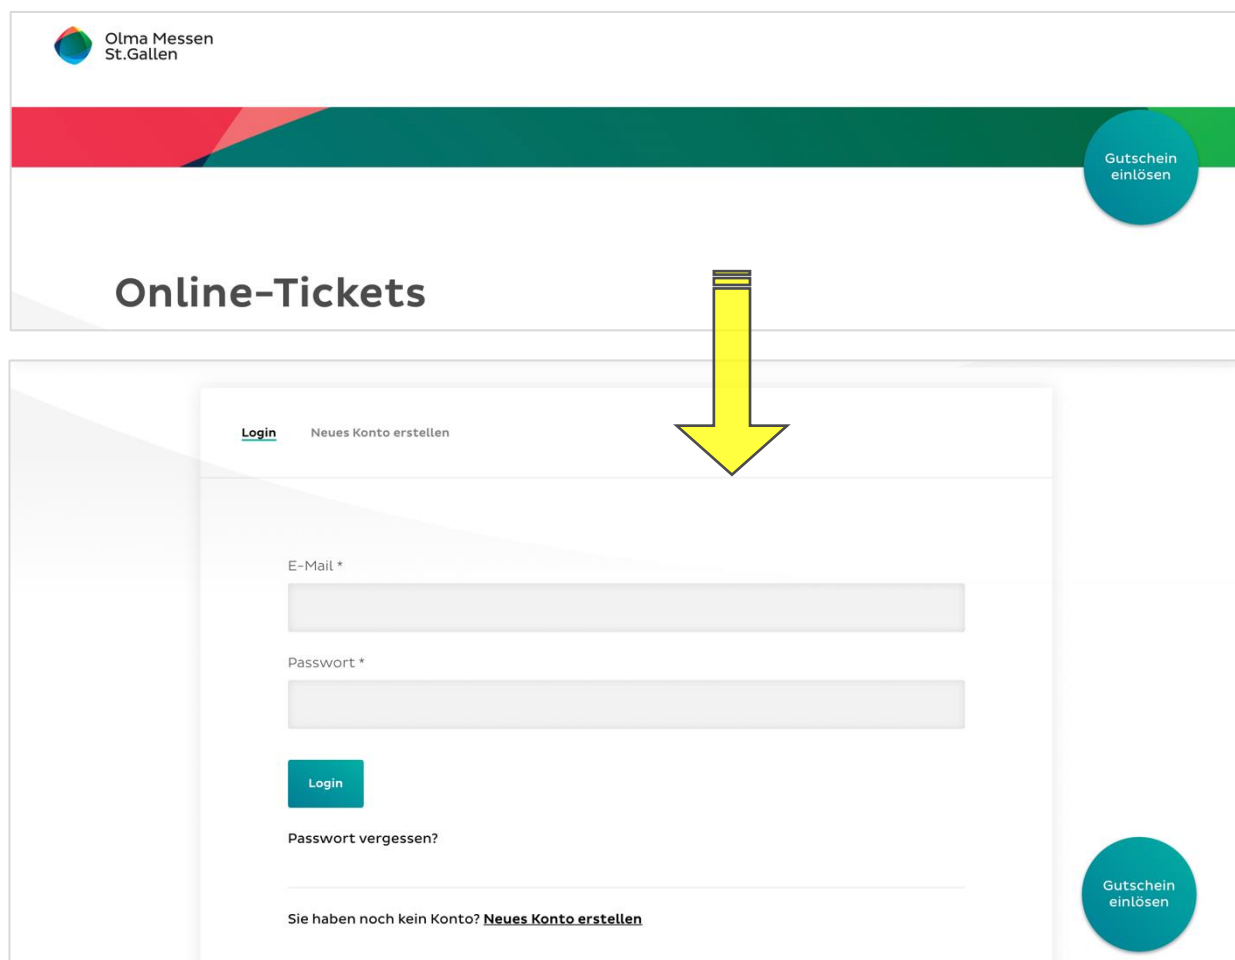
Olma Messen
St.Gallen

Gutschein einlösen

Online-Tickets

Login

Neues Konto erstellen

E-Mail *

Passwort *

Login

Passwort vergessen?

Sie haben noch kein Konto? Neues Konto erstellen

Gutschein einlösen